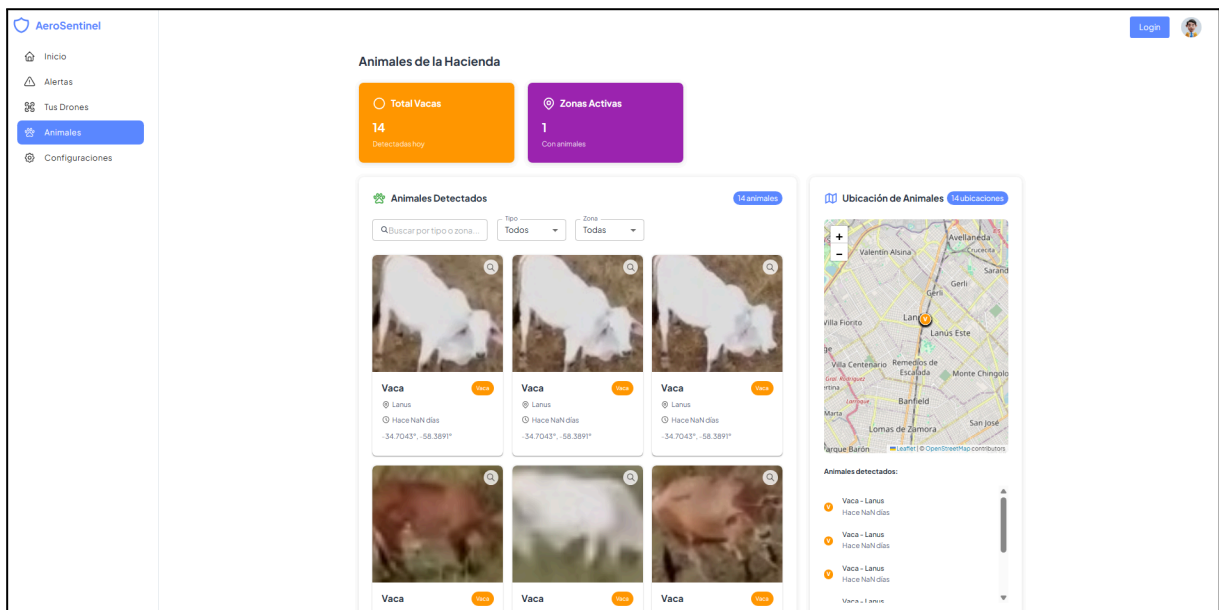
AeroSentinel

Inicio
Alertas
Tus Drones
Animales
Configuraciones

Login

Animales de la Hacienda

Total Vacas
14
Detectadas hoy

Zonas Activas
1
Con animales

Animales Detectados
14 animales

Buscar por tipo o zona...
Tipo
Todos
Zona
Todas

Vaca
Vaca
Lanus
Hace NaN días
-34.7043°, -58.3891°

Vaca
Vaca
Lanus
Hace NaN días
-34.7043°, -58.3891°

Vaca
Vaca
Lanus
Hace NaN días
-34.7043°, -58.3891°

Vaca
Vaca

Vaca
Vaca

Vaca
Vaca

Ubicación de Animales
14 ubicaciones

+
−
Avellaneda
Valentín Alsina
Crucecita
Sarandí
Gerli
Gerli
Villa Fiorito
Lanús
Lanús Este
Villa Centenario
Remedios de Escalada
Monte Chingolo
Gral. Rodríguez
Banfield
Lomas de Zamora
San José
Parque Barón
Leaflet | © OpenStreetMap contributors

Animales detectados:

Vaca - Lanus
Hace NaN días

Vaca - Lanus
Hace NaN días

Vaca - Lanus
Hace NaN días

Vaca - Lanus